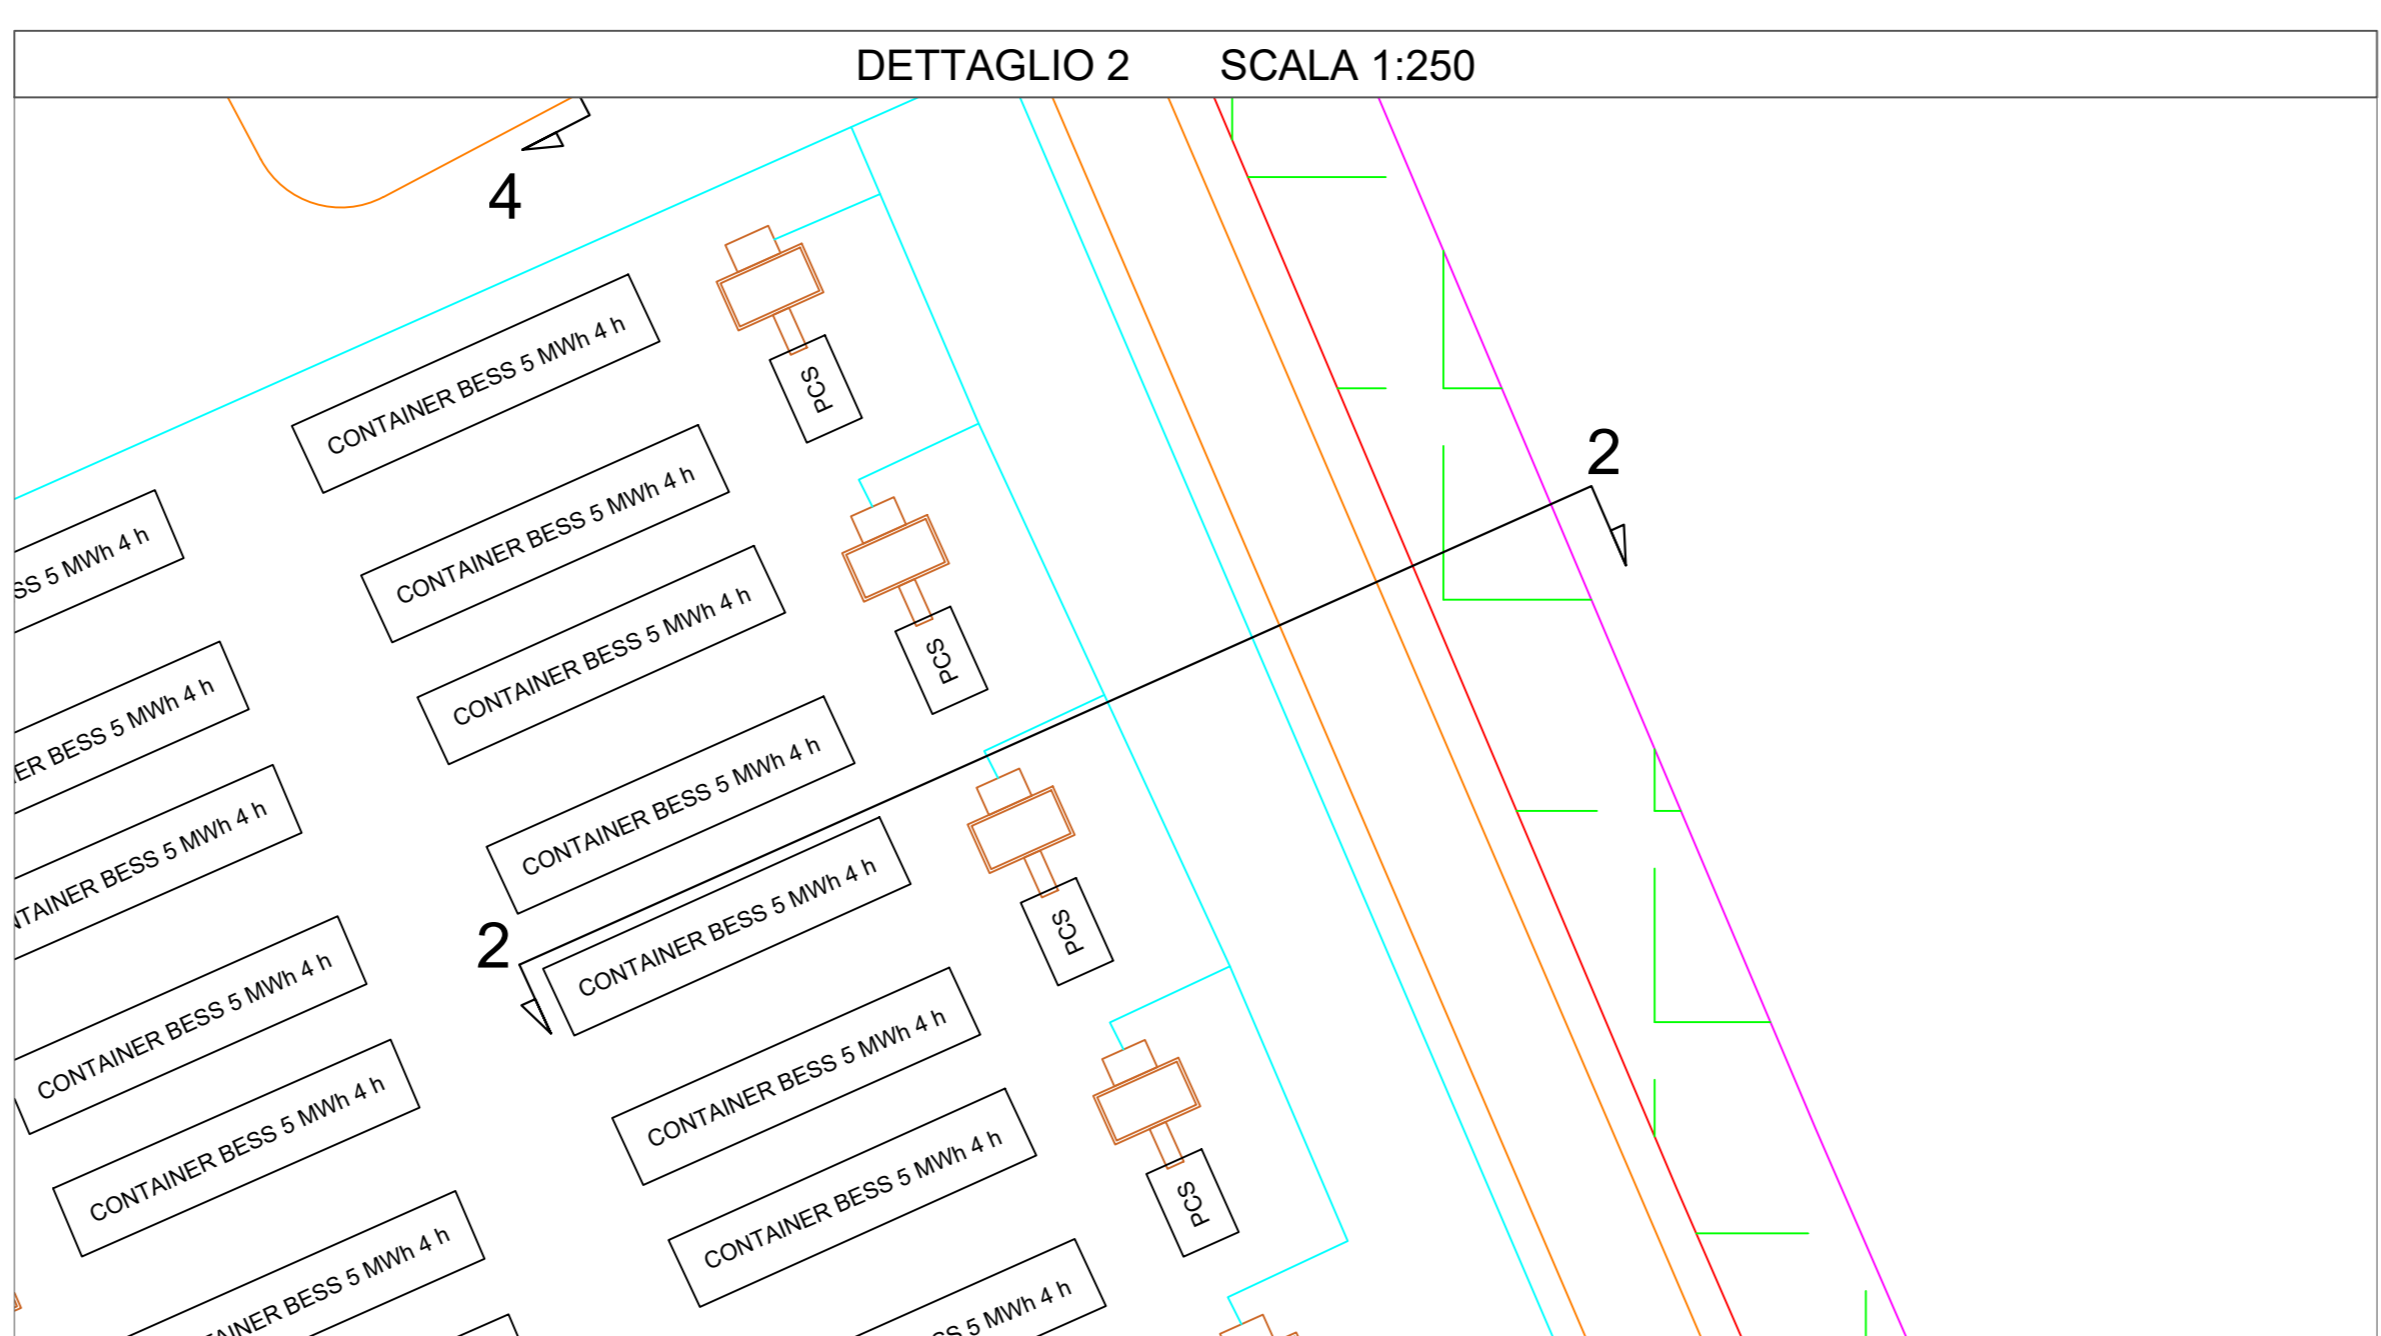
DETTAGLIO 2 SCALA 1:250

4

CONTAINER BESS 5 MWh 4 h

PCS

SS 5 MWh 4 h

CONTAINER BESS 5 MWh 4 h

CONTAINER BESS 5 MWh 4 h

PCS

2

ER BESS 5 MWh 4 h

TAINER BESS 5 MWh 4 h

CONTAINER BESS 5 MWh 4 h

CONTAINER BESS 5 MWh 4 h

PCS

2

CONTAINER BESS 5 MWh 4 h

CONTAINER BESS 5 MWh 4 h

CONTAINER BESS 5 MWh 4 h

CONTAINER BESS 5 MWh 4 h

PCS

AINER BESS 5 MWh 4 h

SS 5 MWh 4 h